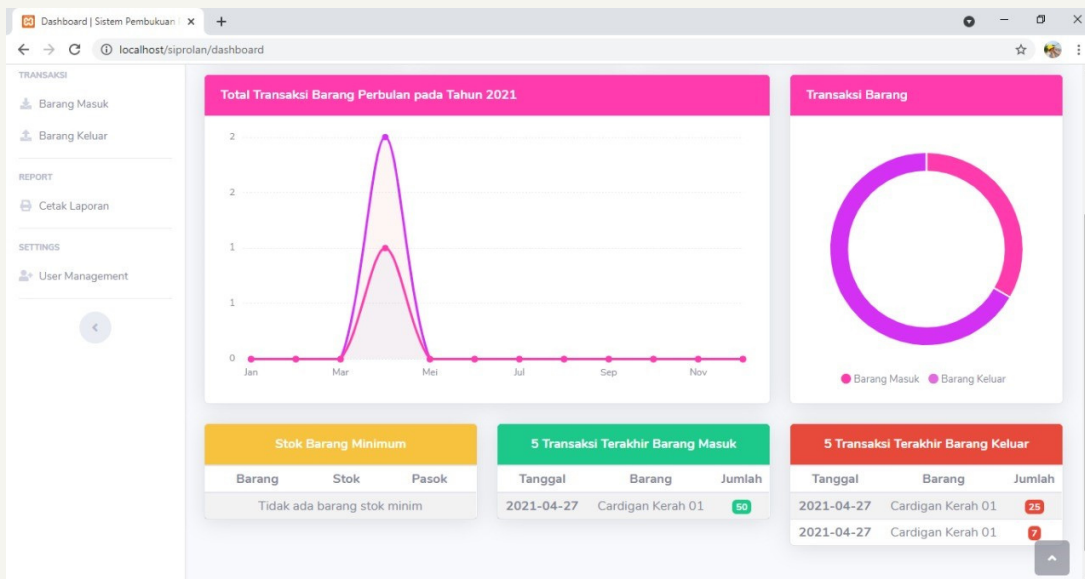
Dashboard | Sistem Pembukuan

localhost/siprolan/dashboard

TRANSAKSI

Barang Masuk

Barang Keluar

REPORT

Cetak Laporan

SETTINGS

User Management

Total Transaksi Barang Perbulan pada Tahun 2021

2
2
1
1
0

Jan Mar Mei Jul Sep Nov

Transaksi Barang

Barang Masuk Barang Keluar

Stok Barang Minimum

| Barang | Stok | Pasok |
|---|---|---|
| Tidak ada barang stok minim | | |

5 Transaksi Terakhir Barang Masuk

| Tanggal | Barang | Jumlah |
|---|---|---|
| 2021-04-27 | Cardigan Kerah 01 | 50 |

5 Transaksi Terakhir Barang Keluar

| Tanggal | Barang | Jumlah |
|---|---|---|
| 2021-04-27 | Cardigan Kerah 01 | 25 |
| 2021-04-27 | Cardigan Kerah 01 | 7 |